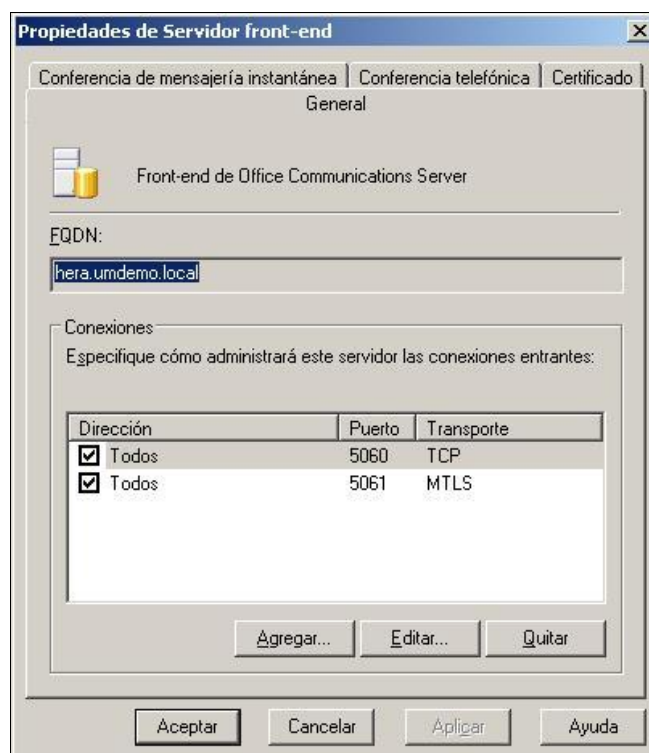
Propiedades de Servidor front-end

Conferencia de mensajería instantánea | Conferencia telefónica | Certificado

General

Front-end de Office Communications Server

FQDN:

hera.umdemo.local

Conexiones

Especifique cómo administrará este servidor las conexiones entrantes:

| Dirección | Puerto | Transporte |
|---|---|---|
| ☑ Todos | 5060 | TCP |
| ☑ Todos | 5061 | MTLS |

Agregar... Editar... Quitar

Aceptar Cancelar Aplicar Ayuda